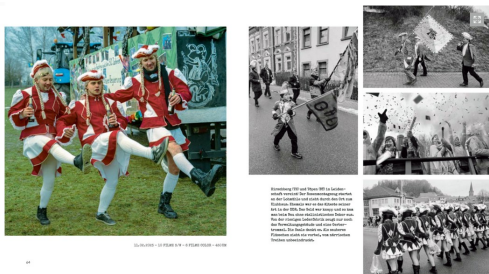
Eirschberg 1953 und Wasen 1967 im Landesarchiv vermittelt Gas Dreizehnermützungen einmarkt an den Lohmühle und uinkt durch den Ort zum Hinklauer. Hinweis war zu den Krieger ebenfalls für in der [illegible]. Ein Spiel war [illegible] und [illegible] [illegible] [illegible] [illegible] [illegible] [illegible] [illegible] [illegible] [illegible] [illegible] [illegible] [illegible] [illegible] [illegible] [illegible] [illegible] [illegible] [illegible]

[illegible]

44